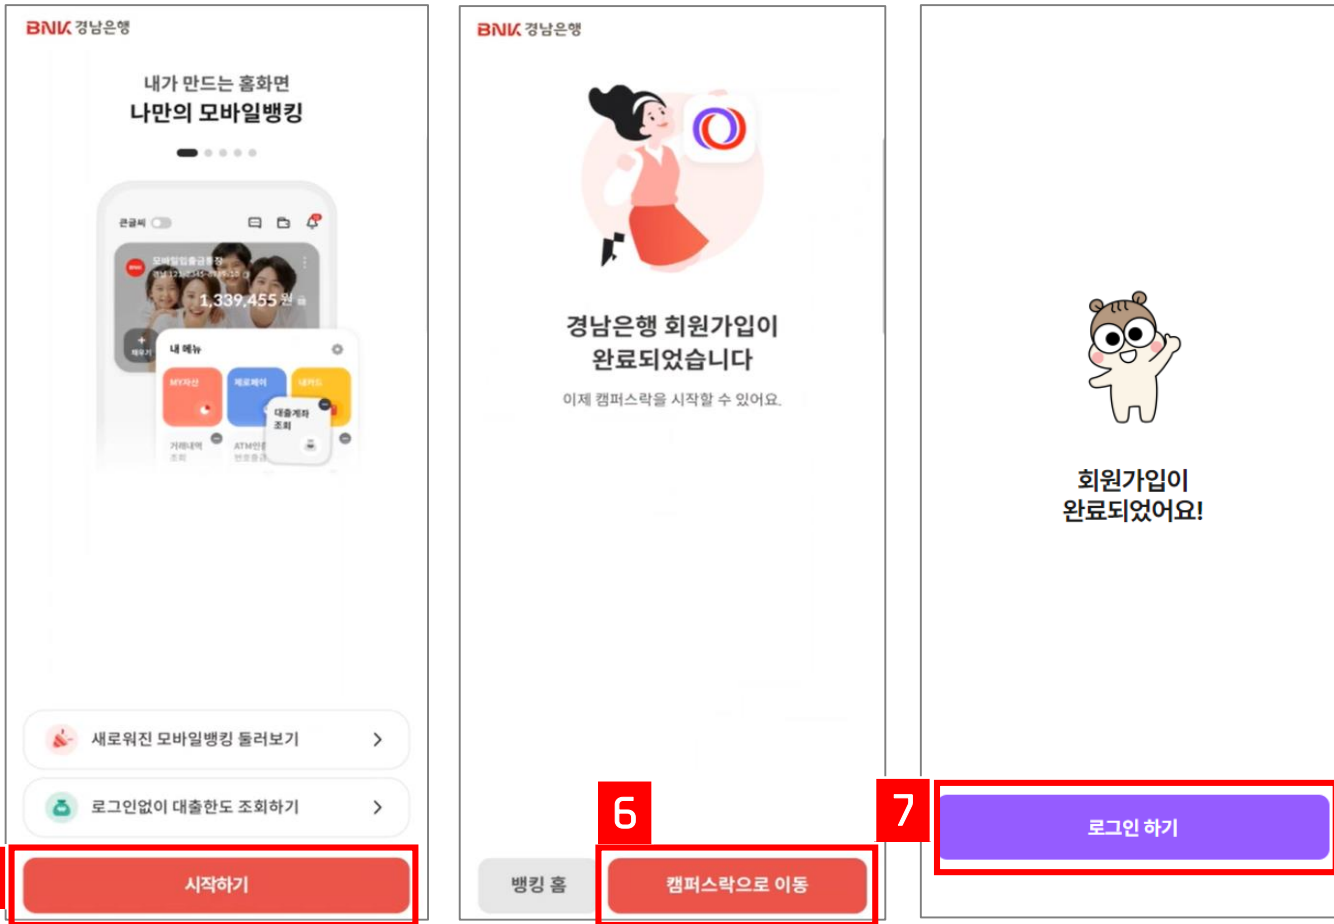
BNK 경남은행

내가 만드는 홈화면
나만의 모바일뱅킹

큰글씨

모바일입출금통장

1,339,455 원

채우기

내 메뉴

MY자산

제로페이

내카드

대출계좌 조회

거래내역 조회

ATM인출 번호출금

새로워진 모바일뱅킹 둘러보기

로그인없이 대출한도 조회하기

시작하기

BNK 경남은행

경남은행 회원가입이 완료되었습니다

이제 캠퍼스락을 시작할 수 있어요.

6

뱅킹 홈

캠퍼스락으로 이동

회원가입이 완료되었어요!

7

로그인 하기